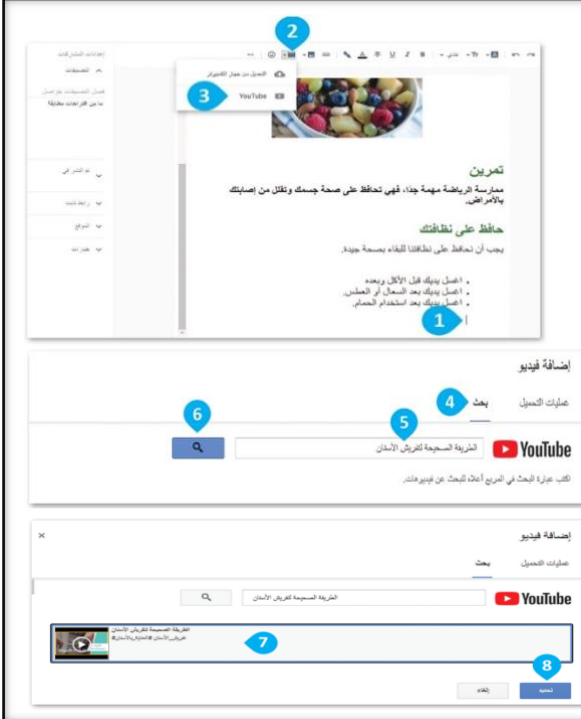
2

التحميل من جهاز الكمبيوتر

3 YouTube

إعدادات المشاركات

التصنيفات

فصل التصنيفات بفواصل

ما من اقتراحات مطابقة

تم النشر في

رابط ثابت

الموقع

خيارات

تمرين

ممارسة الرياضة مهمة جدًا، فهي تحافظ على صحة جسمك وتقلل من إصابتك بالأمراض.

حافظ على نظافتك

يجب أن تحافظ على نظافتك للبقاء بصحة جيدة.

- اغسل يديك قبل الأكل وبعده.
- اغسل يديك بعد السعال أو العطس.
- اغسل يديك بعد استخدام الحمام.

1

إضافة فيديو

عمليات التحميل 4 بحث

6 5

YouTube الطريقة الصحيحة لتفريش الأسنان

اكتب عبارة البحث في المربع أعلاه للبحث عن فيديوهات.

إضافة فيديو

عمليات التحميل بحث

YouTube الطريقة الصحيحة لتفريش الأسنان

الطريقة الصحيحة لتفريش الأسنان

7

8

تحديد إلغاء